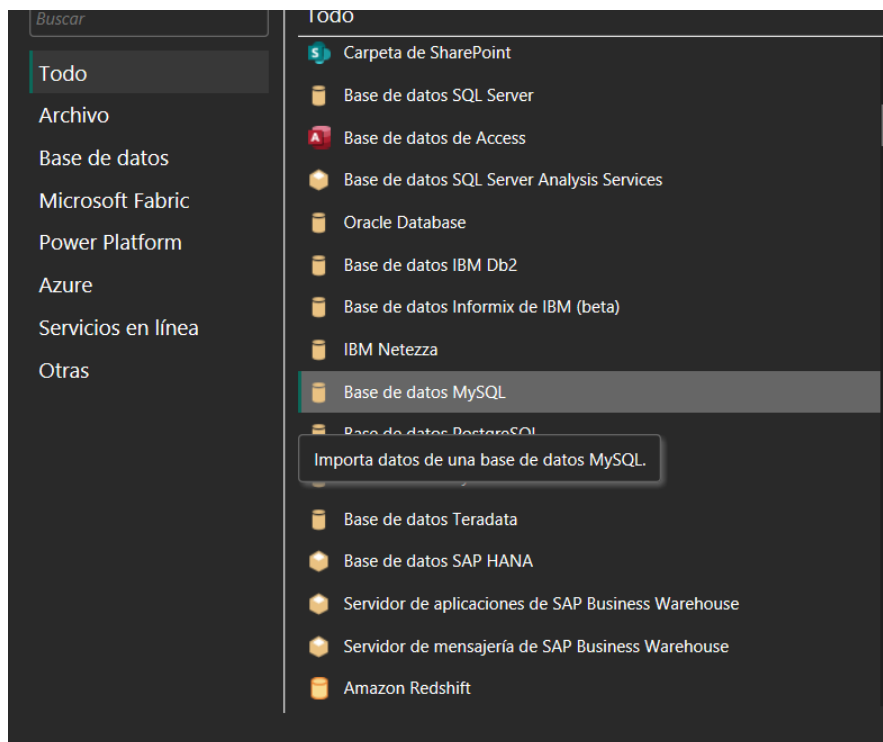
Buscar

Todo
Archivo
Base de datos
Microsoft Fabric
Power Platform
Azure
Servicios en línea
Otras

Todo
Carpeta de SharePoint
Base de datos SQL Server
Base de datos de Access
Base de datos SQL Server Analysis Services
Oracle Database
Base de datos IBM Db2
Base de datos Informix de IBM (beta)
IBM Netezza
Base de datos MySQL
Base de datos PostgreSQL
Importa datos de una base de datos MySQL.
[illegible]
Base de datos Teradata
Base de datos SAP HANA
Servidor de aplicaciones de SAP Business Warehouse
Servidor de mensajería de SAP Business Warehouse
Amazon Redshift